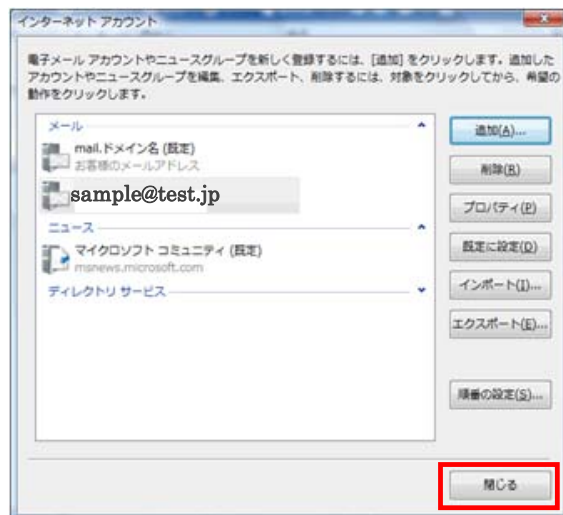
インターネット アカウント

電子メール アカウントやニュースグループを新しく登録するには、[追加] をクリックします。追加したアカウントやニュースグループを編集、エクスポート、削除するには、対象をクリックしてから、希望の動作をクリックします。

メール
mail.ドメイン名 (既定)
お客様のメールアドレス
sample@test.jp
ニュース
マイクロソフト コミュニティ (既定)
msnews.microsoft.com
ディレクトリ サービス

追加(A)...
削除(R)
プロパティ(P)
既定に設定(D)
インポート(I)...
エクスポート(E)...
順番の設定(S)...
閉じる